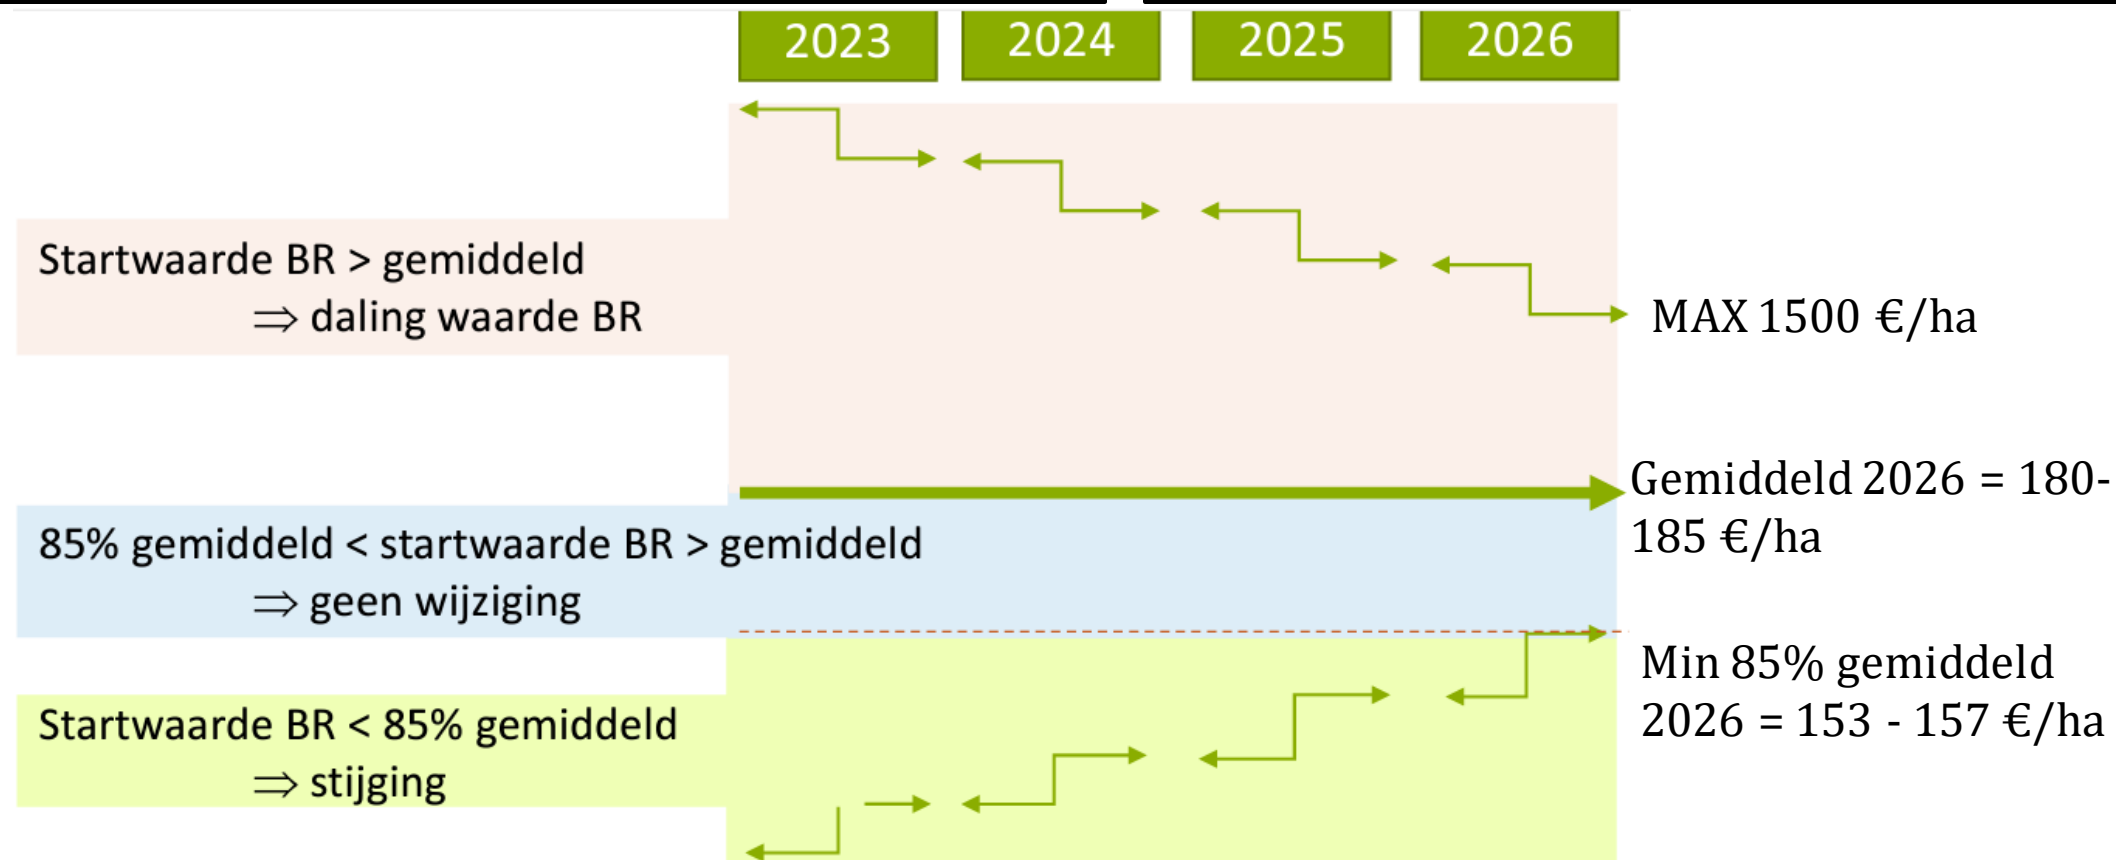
2023 2024 2025 2026

Startwaarde BR > gemiddeld
$\Rightarrow$ daling waarde BR

MAX 1500 €/ha

Gemiddeld 2026 = 180-185 €/ha

85% gemiddeld < startwaarde BR > gemiddeld
$\Rightarrow$ geen wijziging

Min 85% gemiddeld 2026 = 153 - 157 €/ha

Startwaarde BR < 85% gemiddeld
$\Rightarrow$ stijging